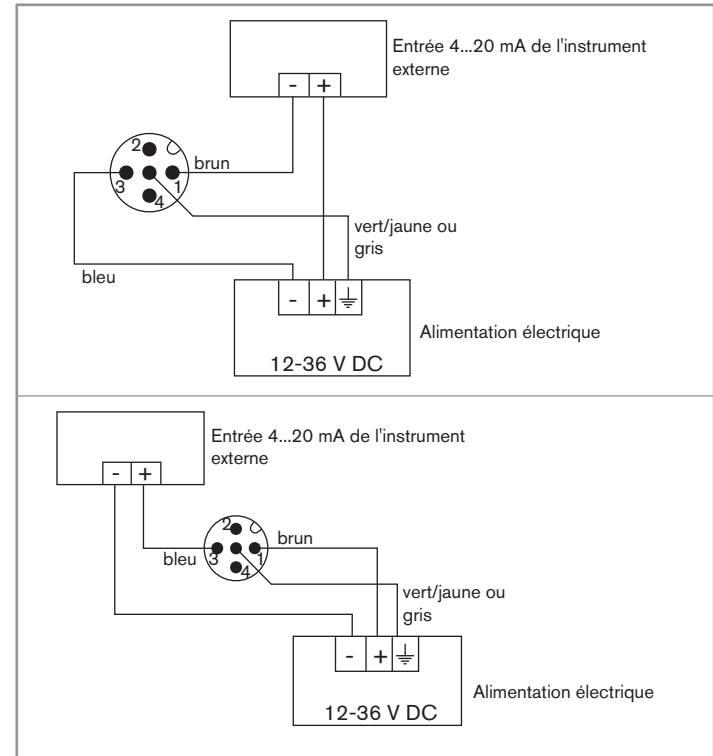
Entrée 4...20 mA de l'instrument externe

- +

2
3
4
1
brun

vert/jaune ou gris

bleu

- + ⏚

Alimentation électrique

12-36 V DC

Entrée 4...20 mA de l'instrument externe

- +

2
3
4
1
brun
bleu

vert/jaune ou gris

- + ⏚

Alimentation électrique

12-36 V DC